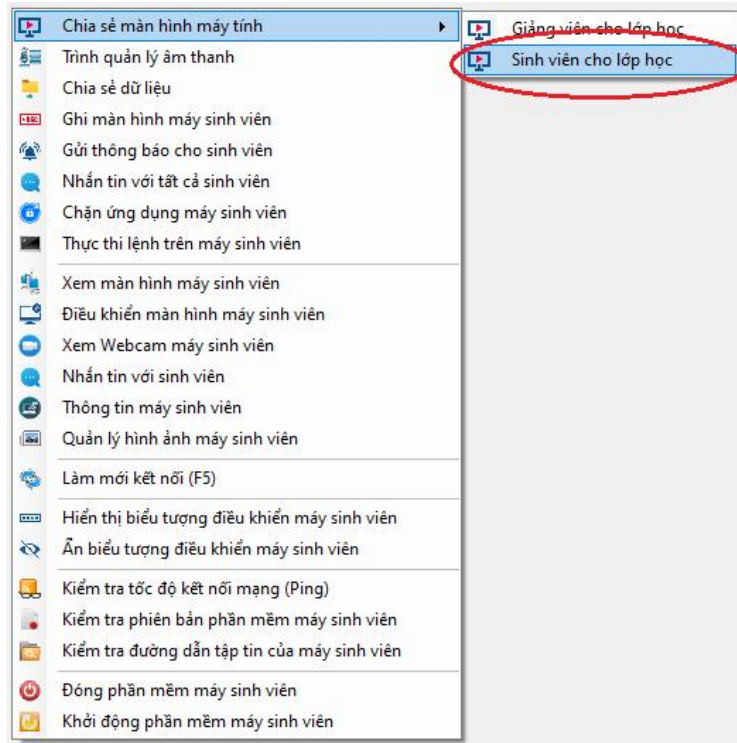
Chia sẻ màn hình máy tính
Trình quản lý âm thanh
Chia sẻ dữ liệu
Ghi màn hình máy sinh viên
Gửi thông báo cho sinh viên
Nhắn tin với tất cả sinh viên
Chặn ứng dụng máy sinh viên
Thực thi lệnh trên máy sinh viên

Xem màn hình máy sinh viên
Điều khiển màn hình máy sinh viên
Xem Webcam máy sinh viên
Nhắn tin với sinh viên
Thông tin máy sinh viên
Quản lý hình ảnh máy sinh viên

Làm mới kết nối (F5)

Hiển thị biểu tượng điều khiển máy sinh viên
Ẩn biểu tượng điều khiển máy sinh viên

Kiểm tra tốc độ kết nối mạng (Ping)
Kiểm tra phiên bản phần mềm máy sinh viên
Kiểm tra đường dẫn tập tin của máy sinh viên

Đóng phần mềm máy sinh viên
Khởi động phần mềm máy sinh viên

Giảng viên cho lớp học
Sinh viên cho lớp học